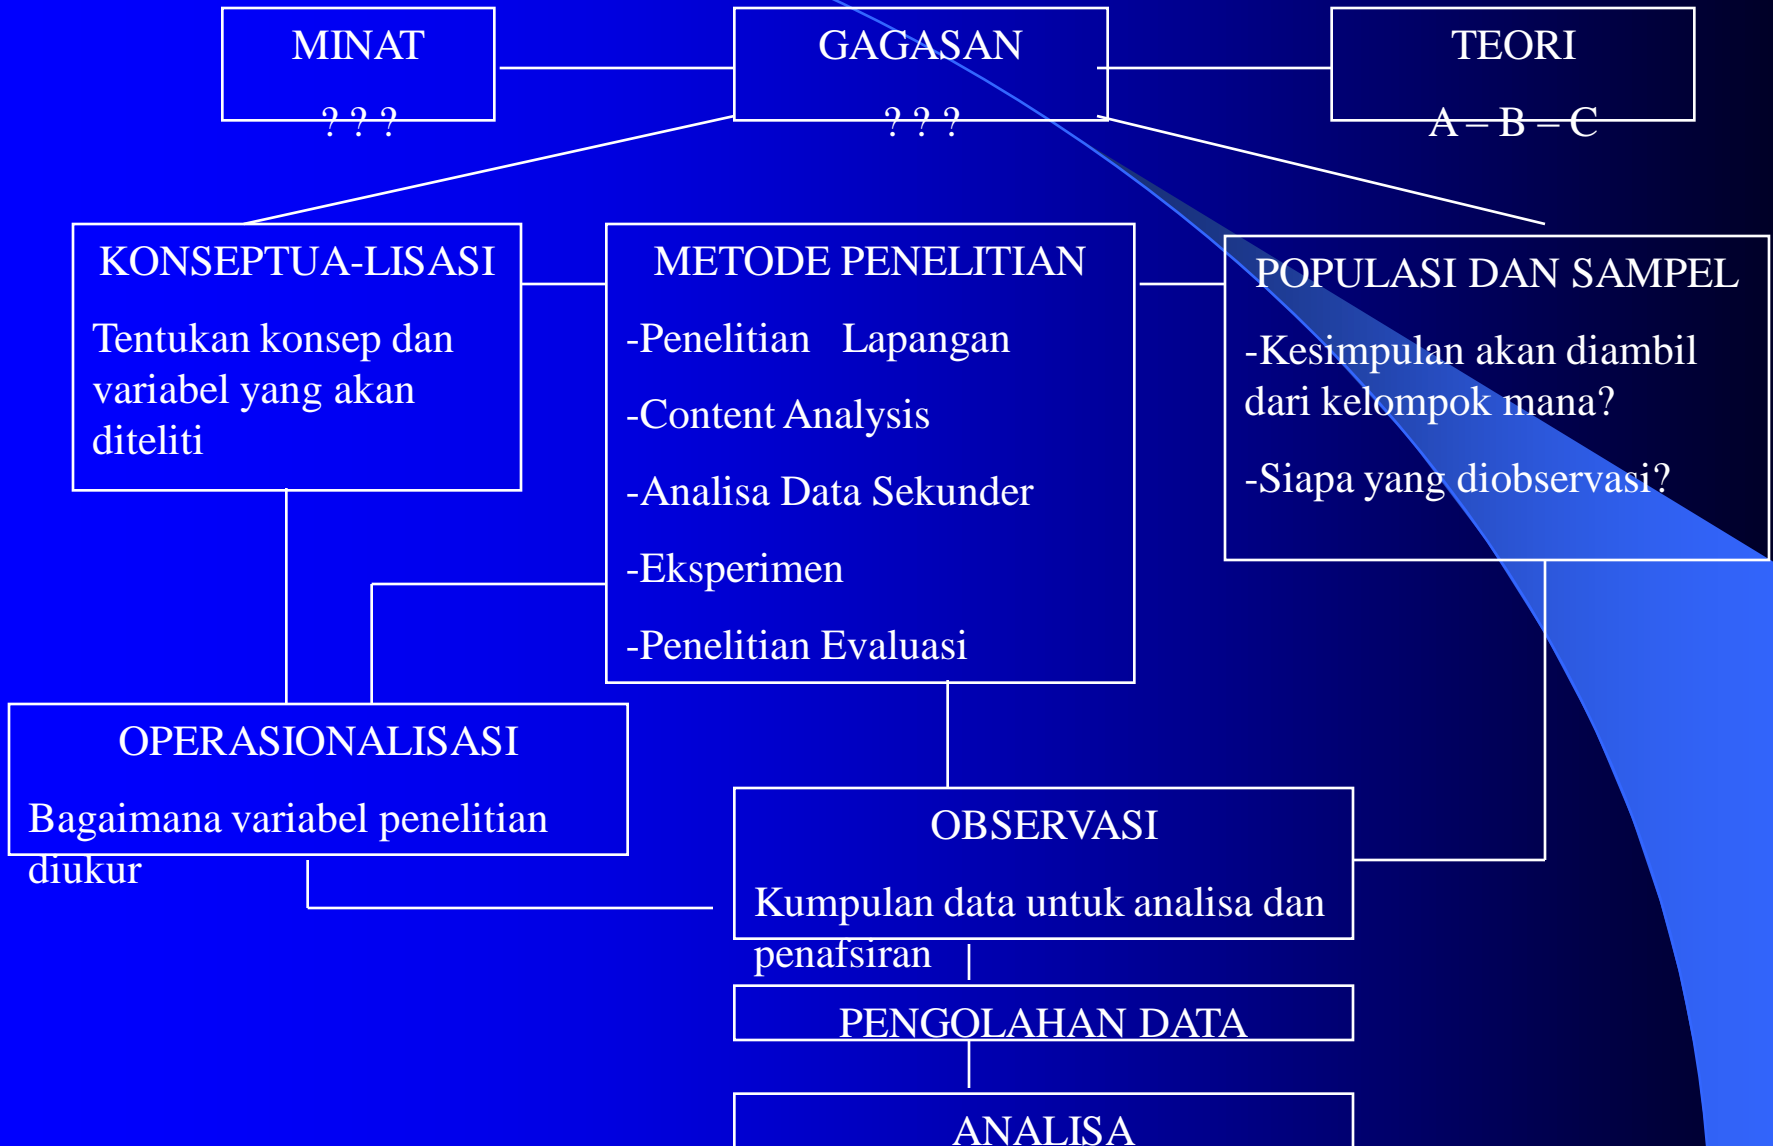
MINAT

? ? ?

GAGASAN

? ? ?

TEORI

A – B – C

KONSEPTUA-LISASI

Tentukan konsep dan variabel yang akan diteliti

METODE PENELITIAN

-Penelitian Lapangan

-Content Analysis

-Analisa Data Sekunder

-Eksperimen

-Penelitian Evaluasi

POPULASI DAN SAMPEL

-Kesimpulan akan diambil dari kelompok mana?

-Siapa yang diobservasi?

OPERASIONALISASI

Bagaimana variabel penelitian diukur

OBSERVASI

Kumpulan data untuk analisa dan penafsiran

PENGOLAHAN DATA

ANALISA